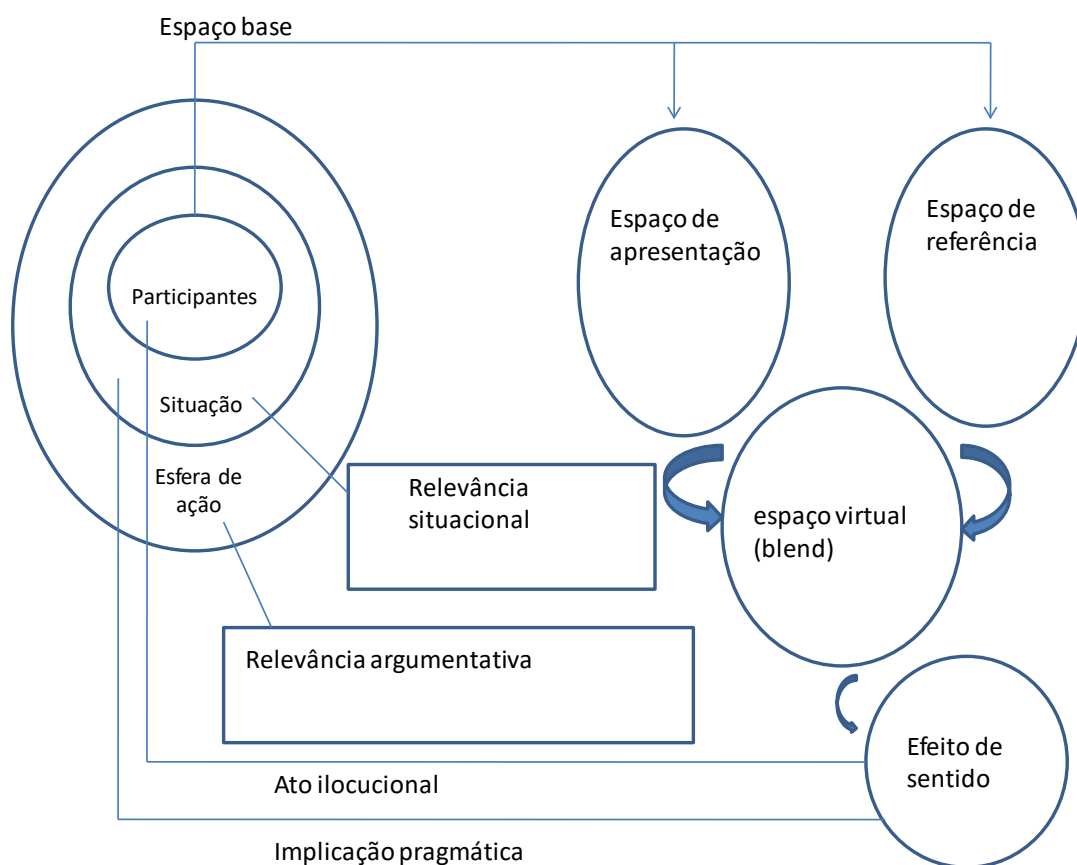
Espaço base

Participantes

Situação

Esfera de ação

Espaço de apresentação

Espaço de referência

Relevância situacional

espaço virtual (blend)

Relevância argumentativa

Efeito de sentido

Ato ilocucional

Implicação pragmática